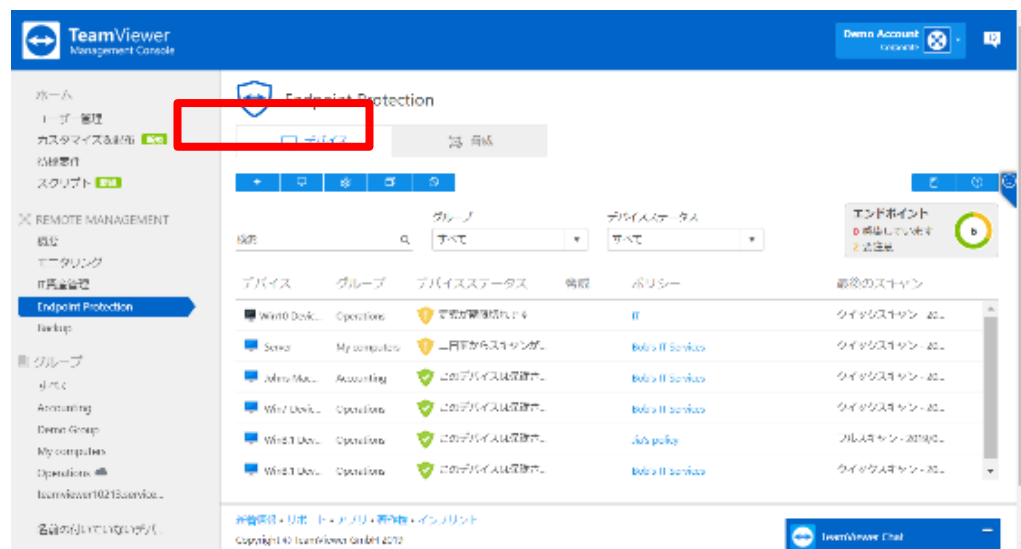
TeamViewer
Management Console

Demo Account

ホーム
ユーザー管理
カスタマイズ&配布
接続履歴
スクリプト

REMOTE MANAGEMENT
概要
モニタリング
IT資産管理
Endpoint Protection
Backup

グループ
すべて
Accounting
Demo Group
My computers
Operations
teamviewer10213service...

名前の付いていないデバイ...

Endpoint Protection

デバイス
脅威

グループ
すべて
デバイスステータス
すべて
検索

エンドポイント
0 保護していません
2 危険度

| デバイス | グループ | デバイスステータス | 脅威 | ポリシー | 最後のスキャン |
|---|---|---|---|---|---|
| Win10 Devic... | Operations | 脅威が削除されてい... |  | IT | クイックスキャン - 20... |
| Server | My computers | 一日以上からスキャンが... |  | Bob's IT Services | クイックスキャン - 20... |
| John's Mac... | Accounting | このデバイスは保護さ... |  | Bob's IT Services | クイックスキャン - 20... |
| Win7 Devic... | Operations | このデバイスは保護さ... |  | Bob's IT Services | クイックスキャン - 20... |
| Win8.1 Dev... | Operations | このデバイスは保護さ... |  | Jo's policy | フルスキャン - 2019/0... |
| Win8.1 Dev... | Operations | このデバイスは保護さ... |  | Bob's IT Services | クイックスキャン - 20... |

利用規約 • サポート • アプリ • 著作権 • インプリント
Copyright © TeamViewer GmbH 2019

TeamViewer Chat